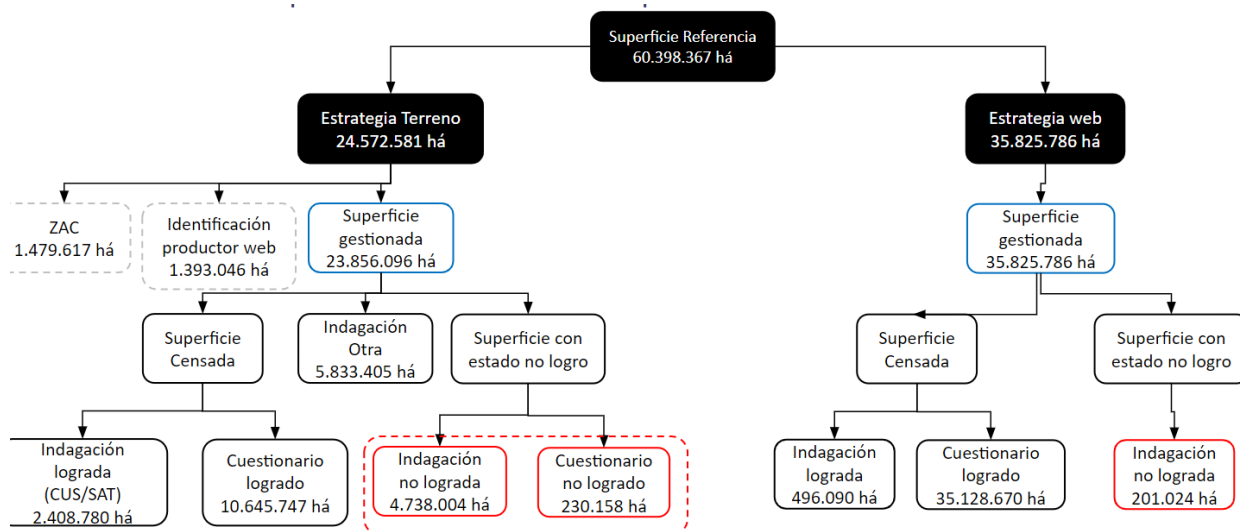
Superficie Referencia
60.398.367 há

Estrategia Terreno
24.572.581 há

ZAC
1.479.617 há

Identificación productor web
1.393.046 há

Superficie gestionada
23.856.096 há

Superficie Censada

Indagación Otra
5.833.405 há

Superficie con estado no logro

Indagación lograda (CUS/SAT)
2.408.780 há

Cuestionario logrado
10.645.747 há

Indagación no lograda
4.738.004 há

Cuestionario no logrado
230.158 há

Estrategia web
35.825.786 há

Superficie gestionada
35.825.786 há

Superficie Censada

Superficie con estado no logro

Indagación lograda
496.090 há

Cuestionario logrado
35.128.670 há

Indagación no lograda
201.024 há